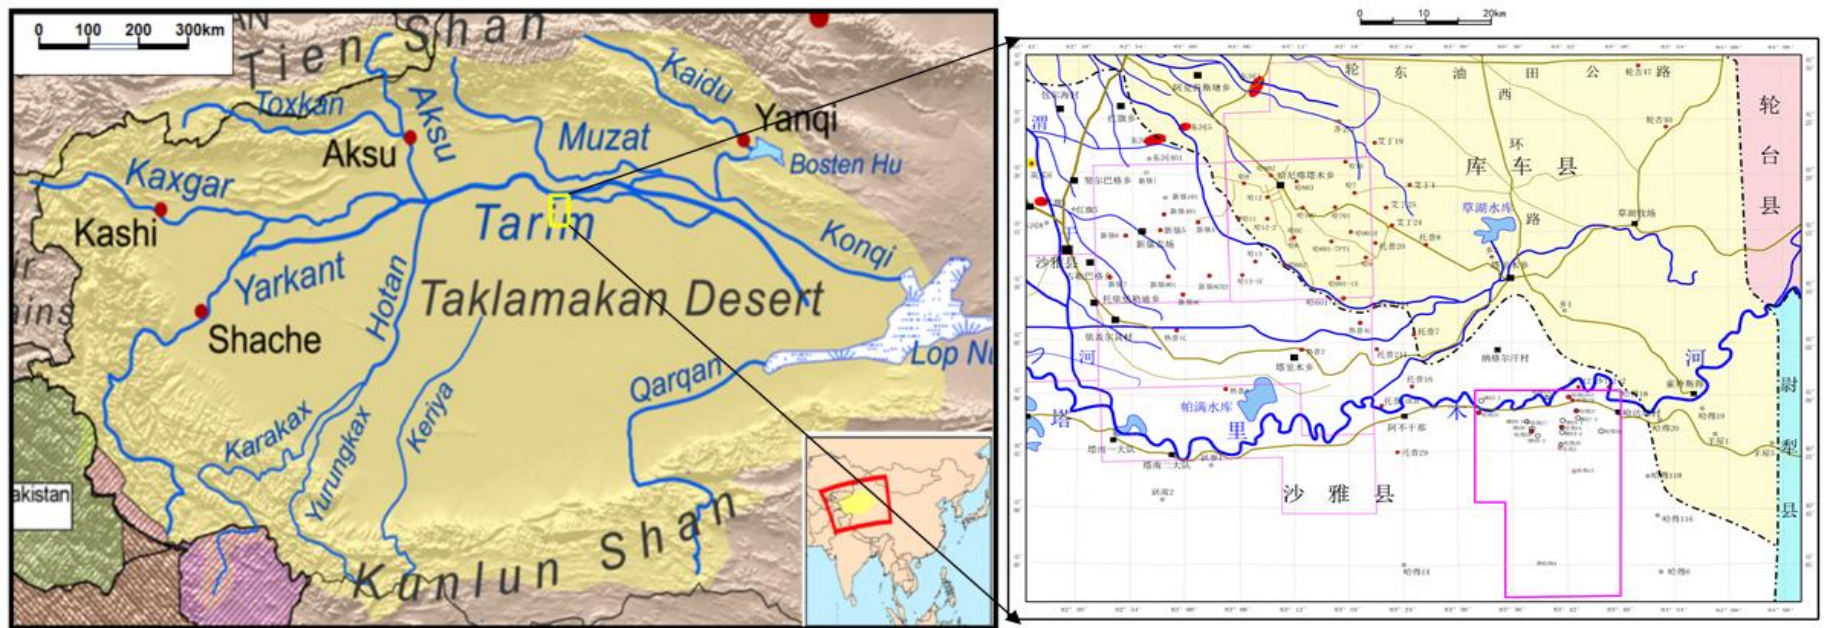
0 100 200 300km

Tien Shan

Toxkan

Aksu

Aksu

Kaidu

Yanqi

Muzat

Bosten Hu

Kaxgar

Kashi

Tarim

Konqi

Yarkant

Hotan

Taklamakan Desert

Shache

Lop Nu

Qarqan

Karakax

Yurungkax

Keriya

Kunlun Shan

akistan

0 10 20km

轮 东 油 田 公 路

渭

干

库 车 县

西

环

路

草湖水库

沙雅县

轮

台

县

河

河

帕满水库

塔

里

木

河

沙 雅 县

尉

犁

县